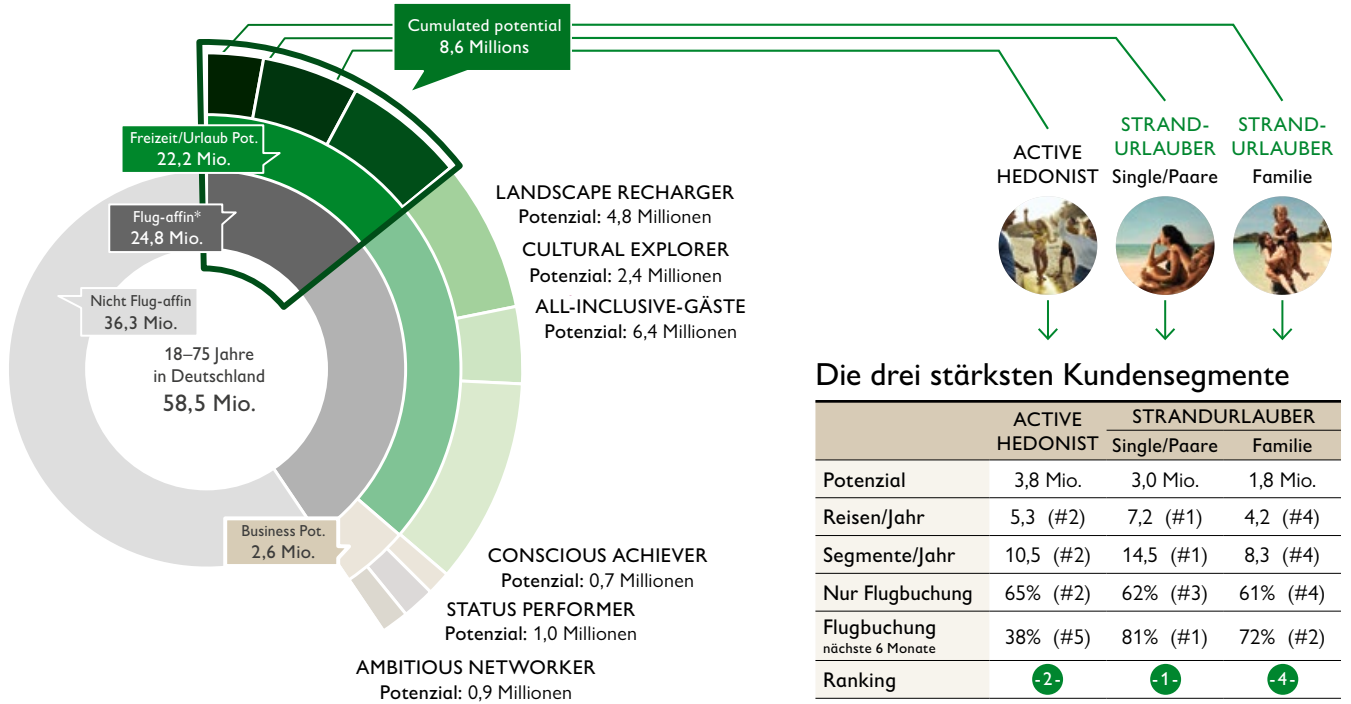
Cumulated potential
8,6 Millions

Freizeit/Urlaub Pot.
22,2 Mio.

Flug-affin*
24,8 Mio.

Nicht Flug-affin
36,3 Mio.

18–75 Jahre
in Deutschland
58,5 Mio.

Business Pot.
2,6 Mio.

LANDSCAPE RECHARGER
Potenzial: 4,8 Millionen

CULTURAL EXPLORER
Potenzial: 2,4 Millionen

ALL-INCLUSIVE-GÄSTE
Potenzial: 6,4 Millionen

CONSCIOUS ACHIEVER
Potenzial: 0,7 Millionen

STATUS PERFORMER
Potenzial: 1,0 Millionen

AMBITIOUS NETWORKER
Potenzial: 0,9 Millionen

ACTIVE HEDONIST

STRANDURLAUBER
Single/Paare

STRANDURLAUBER
Familie

Die drei stärksten Kundensegmente

| | ACTIVE HEDONIST | STRANDURLAUBER Single/Paare | STRANDURLAUBER Familie |
|---|---|---|---|
| Potenzial | 3,8 Mio. | 3,0 Mio. | 1,8 Mio. |
| Reisen/Jahr | 5,3 (#2) | 7,2 (#1) | 4,2 (#4) |
| Segmente/Jahr | 10,5 (#2) | 14,5 (#1) | 8,3 (#4) |
| Nur Flugbuchung | 65% (#2) | 62% (#3) | 61% (#4) |
| Flugbuchung nächste 6 Monate | 38% (#5) | 81% (#1) | 72% (#2) |
| Ranking | -2- | -1- | -4- |